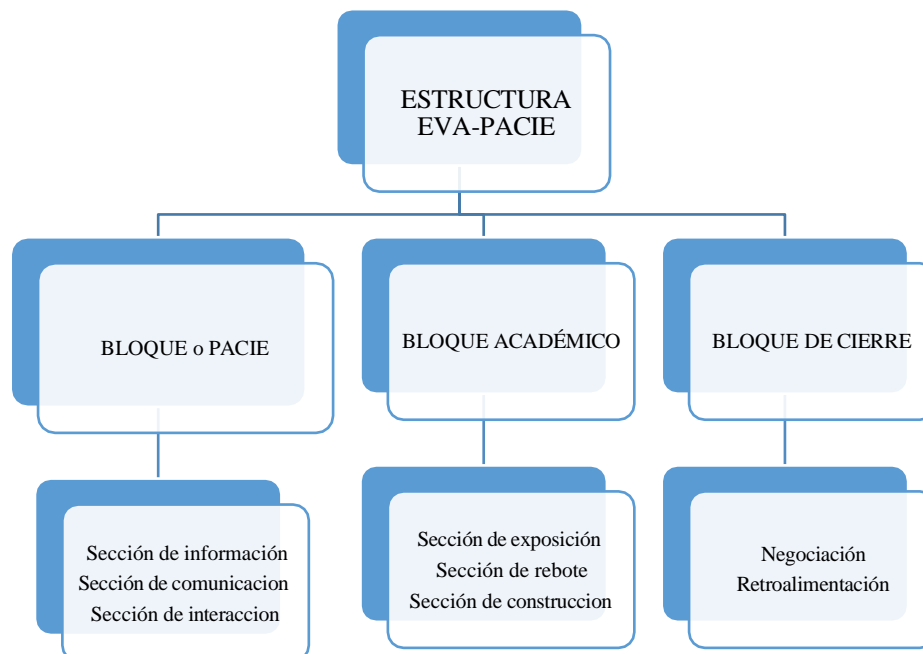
ESTRUCTURA EVA-PACIE

BLOQUE o PACIE

BLOQUE ACADÉMICO

BLOQUE DE CIERRE

Sección de información
Sección de comunicacion
Sección de interaccion

Sección de exposición
Sección de rebote
Sección de construccion

Negociación
Retroalimentación